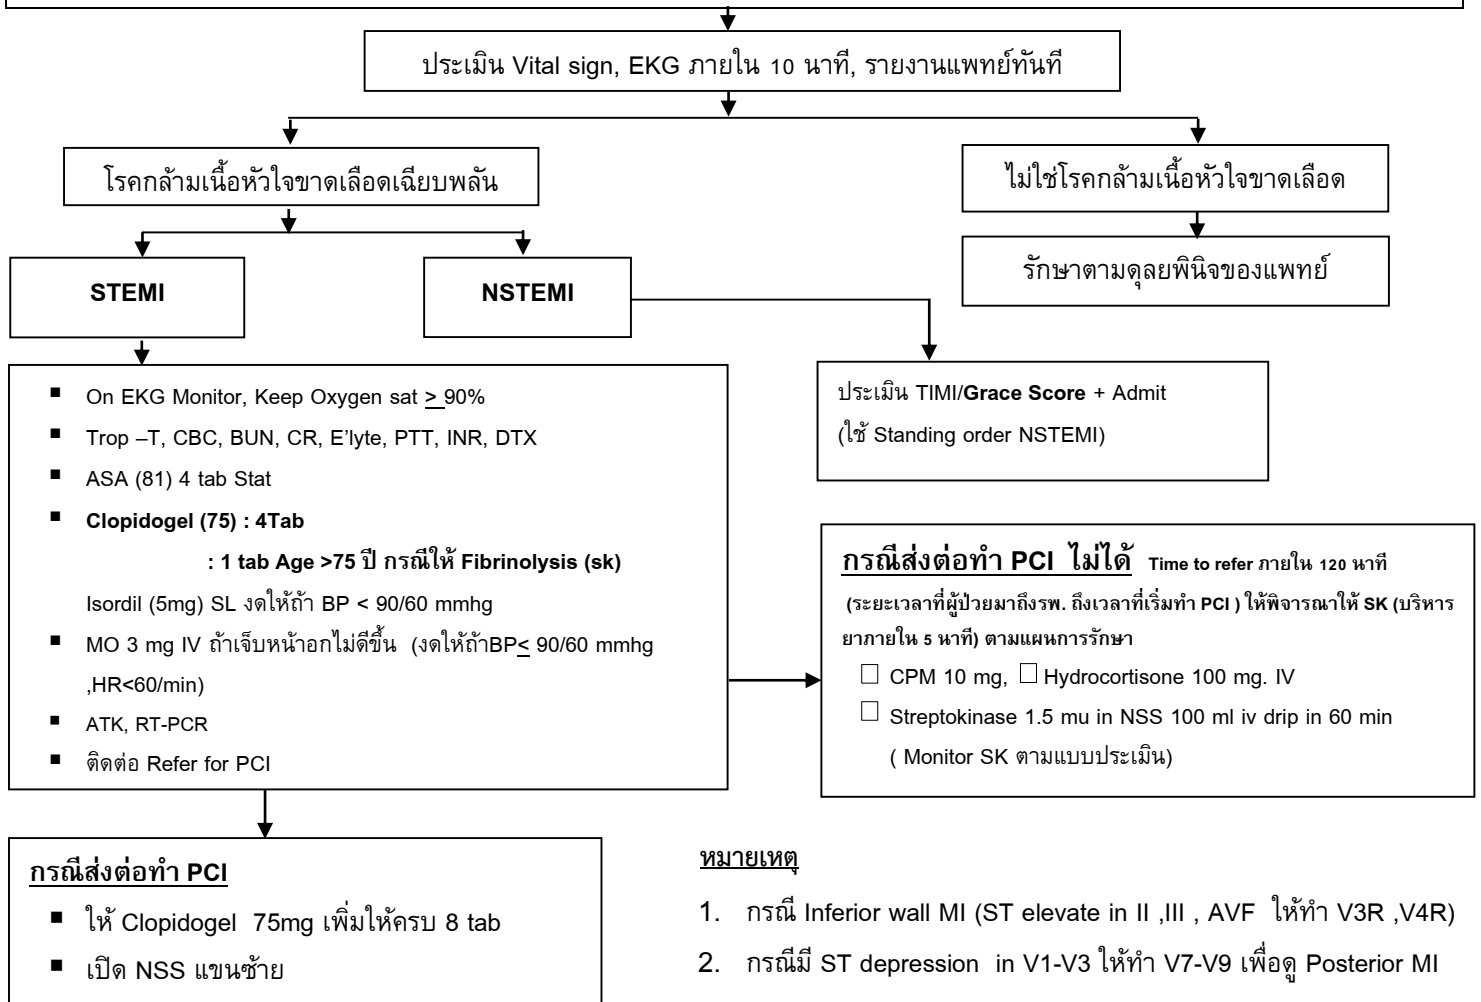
ประเมิน Vital sign, EKG ภายใน 10 นาที, รายงานแพทย์ทันที

โรคกล้ามเนื้อหัวใจขาดเลือดเฉียบพลัน

ไม่ใช่โรคกล้ามเนื้อหัวใจขาดเลือด

รักษาตามดุลยพินิจของแพทย์

STEMI

NSTEMI

- On EKG Monitor, Keep Oxygen sat $\geq$ 90%
- Trop –T, CBC, BUN, CR, E'lyte, PTT, INR, DTX
- ASA (81) 4 tab Stat
- **Clopidogel (75) : 4Tab**

**: 1 tab Age >75 ปี กรณีให้ Fibrinolysis (sk)**

Isordil (5mg) SL งดให้ถ้า BP < 90/60 mmhg

- MO 3 mg IV ถ้าเจ็บหน้าอกไม่ดีขึ้น (งดให้ถ้าBP$\leq$ 90/60 mmhg ,HR<60/min)
- ATK, RT-PCR
- ติดต่อ Refer for PCI

ประเมิน TIMI/**Grace Score** + Admit
(ใช้ Standing order NSTEMI)

**กรณีส่งต่อทำ PCI ไม่ได้** **Time to refer ภายใน 120 นาที (ระยะเวลาที่ผู้ป่วยมาถึงรพ. ถึงเวลาที่เริ่มทำ PCI ) ให้พิจารณาให้ SK (บริหารยาภายใน 5 นาที) ตามแผนการรักษา**

☐ CPM 10 mg, ☐ Hydrocortisone 100 mg. IV
☐ Streptokinase 1.5 mu in NSS 100 ml iv drip in 60 min
( Monitor SK ตามแบบประเมิน)

**กรณีส่งต่อทำ PCI**
- ให้ Clopidogel 75mg เพิ่มให้ครบ 8 tab
- เปิด NSS แขนซ้าย

**หมายเหตุ**
1. กรณี Inferior wall MI (ST elevate in II ,III , AVF ให้ทำ V3R ,V4R)
2. กรณีมี ST depression in V1-V3 ให้ทำ V7-V9 เพื่อดู Posterior MI